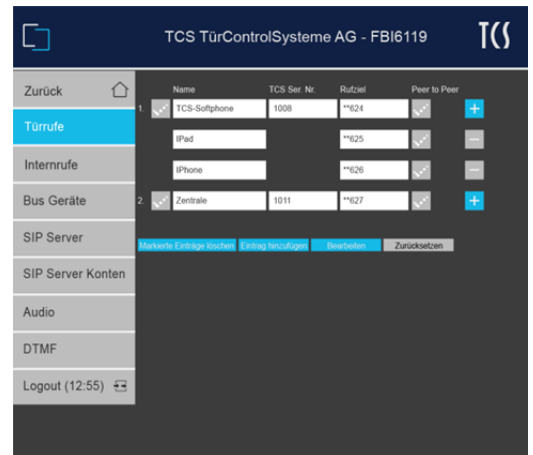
TCS TürControlSysteme AG - FBI6119

TCS

Zurück

Türrufe

Internrufe

Bus Geräte

SIP Server

SIP Server Konten

Audio

DTMF

Logout (12:55)

| | | Name | TCS Ser. Nr. | Rufziel | Peer to Peer | |
|---|---|---|---|---|---|---|
| 1. | | TCS-Softphone | 1008 | **624 | | + |
| | | IPad | | **625 | | − |
| | | IPhone | | **626 | | − |
| 2. | | Zentrale | 1011 | **627 | | + |

Markierte Einträge löschen

Eintrag hinzufügen

Bearbeiten

Zurücksetzen